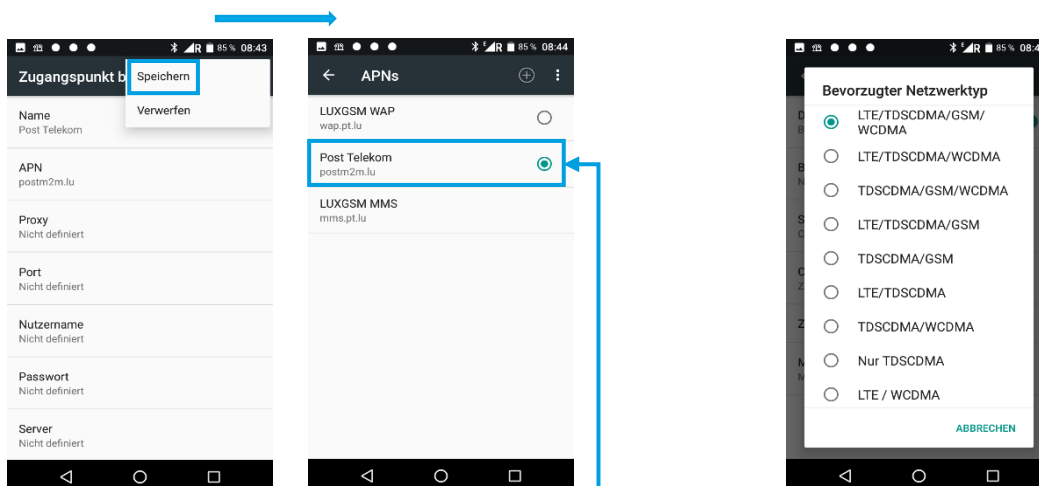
R 85% 08:43
Zugangspunkt b
Speichern
Verwerfen
Name
Post Telekom
APN
postm2m.lu
Proxy
Nicht definiert
Port
Nicht definiert
Nutzername
Nicht definiert
Passwort
Nicht definiert
Server
Nicht definiert

R 85% 08:44
APNs
LUXGSM WAP
wap.pt.lu
Post Telekom
postm2m.lu
LUXGSM MMS
mms.pt.lu

R 85% 08:4
Bevorzugter Netzwerktyp
LTE/TDSCDMA/GSM/WCDMA
LTE/TDSCDMA/WCDMA
TDSCDMA/GSM/WCDMA
LTE/TDSCDMA/GSM
TDSCDMA/GSM
LTE/TDSCDMA
TDSCDMA/WCDMA
Nur TDSCDMA
LTE / WCDMA
ABBRECHEN